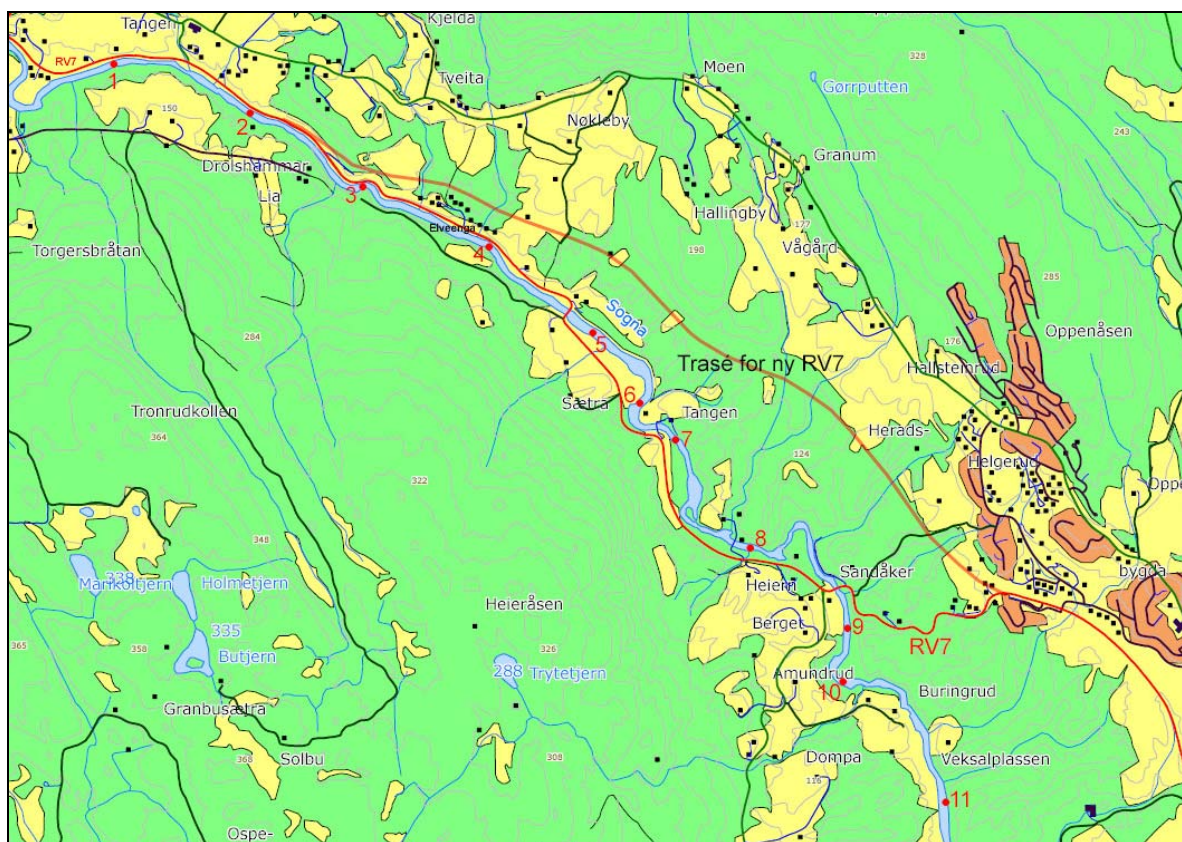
Tangen
Kjelda
RV7
1
Tveita
Moen
Gørrputten
328
243
150
2
Nøkleby
Granum
Drolshammar
Lia
3
Hallingby
177
Torgersbråtan
Elvenga
4
190
Vågård
285
Sogna
284
5
176
Oppenåsen
Trasé for ny RV7
Hallstenrud
Tronrudkollen
Sætra
6
Tangen
364
7
Herads-
124
322
Helgerud
Oppe
348
8
338
Markotjern
Holmetjern
Sandaker
bygda
Heieråsen
Heiern
335
Berget
9
365
358
Butjern
326
RV7
288
Trytetjern
Amundrud
10
Buringrud
Granbusætra
368
Solbu
308
Dompa
110
Veksalplassen
11
Ospe-